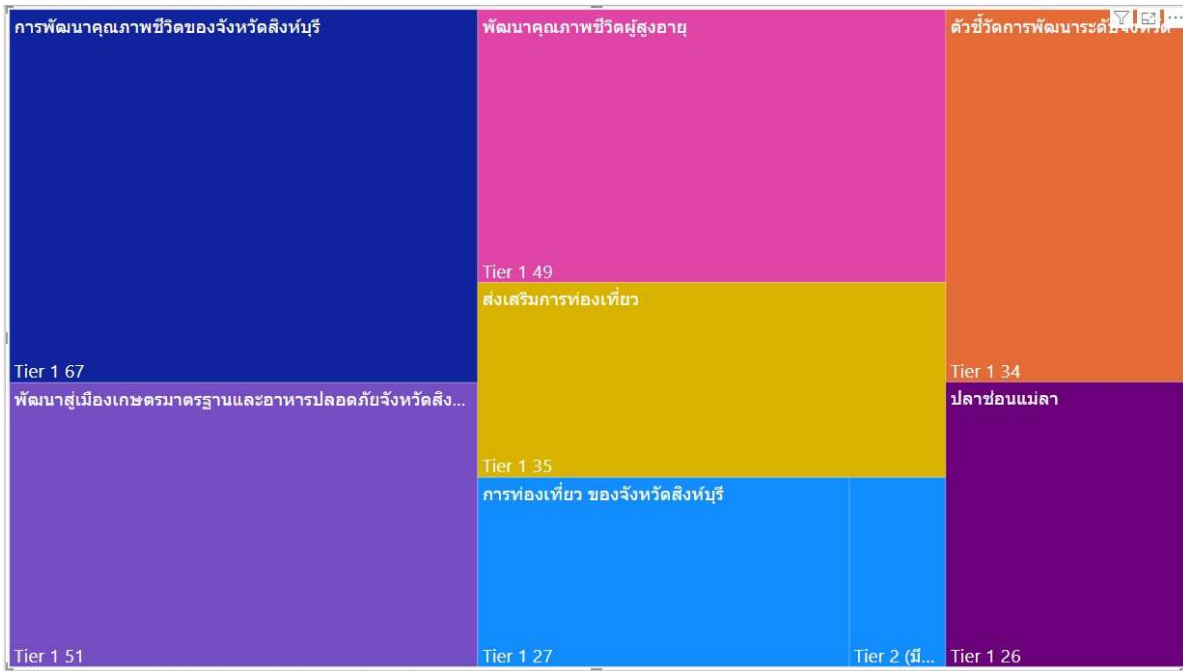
การพัฒนาคุณภาพชีวิตของจังหวัดสิงห์บุรี

Tier 1 67

พัฒนาคุณภาพชีวิตผู้สูงอายุ

Tier 1 49

ตัวชี้วัดการพัฒนาระดับจังหวัด

Tier 1 34

ส่งเสริมการท่องเที่ยว

Tier 1 35

พัฒนาสู่เมืองเกษตรมาตรฐานและอาหารปลอดภัยจังหวัดสิง...

Tier 1 51

ปลาช่อนแม่ลา

Tier 1 26

การท่องเที่ยว ของจังหวัดสิงห์บุรี

Tier 1 27

Tier 2 (มี...